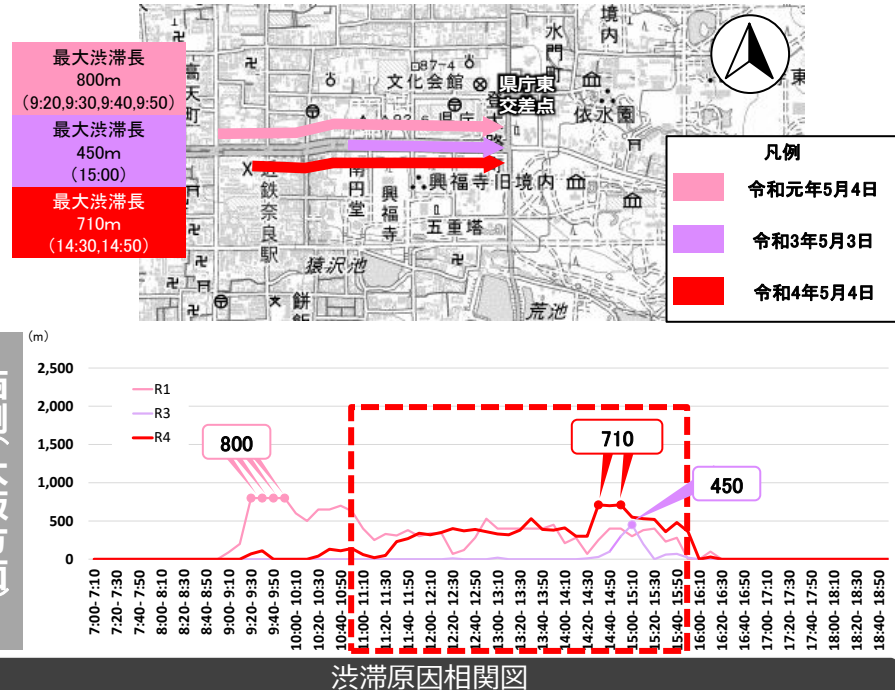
最大渋滞長
800m
（9:20,9:30,9:40,9:50）

最大渋滞長
450m
（15:00）

最大渋滞長
710m
（14:30,14:50）

高天町
近鉄奈良駅
文化会館
県庁東交差点
水門
境内
依水園
東
南円堂
興福寺
興福寺旧境内
五重塔
猿沢池
荒池
餅飯

凡例
令和元年5月4日
令和3年5月3日
令和4年5月4日

（m）
2,500
2,000
1,500
1,000
500
0

R1
R3
R4

800
710
450

7:00-7:10
7:20-7:30
7:40-7:50
8:00-8:10
8:20-8:30
8:40-8:50
9:00-9:10
9:20-9:30
9:40-9:50
10:00-10:10
10:20-10:30
10:40-10:50
11:00-11:10
11:20-11:30
11:40-11:50
12:00-12:10
12:20-12:30
12:40-12:50
13:00-13:10
13:20-13:30
13:40-13:50
14:00-14:10
14:20-14:30
14:40-14:50
15:00-15:10
15:20-15:30
15:40-15:50
16:00-16:10
16:20-16:30
16:40-16:50
17:00-17:10
17:20-17:30
17:40-17:50
18:00-18:10
18:20-18:30
18:40-18:50

渋滞原因相関図